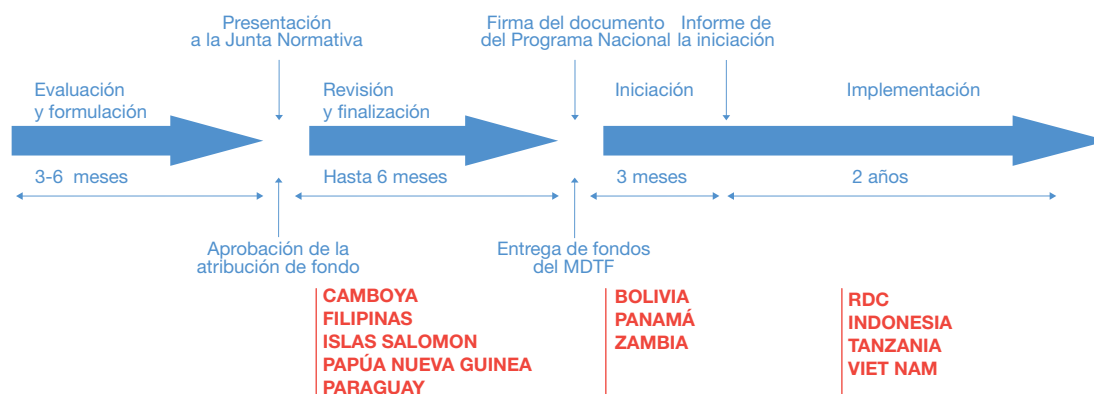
Presentación a la Junta Normativa

Firma del documento del Programa Nacional

Informe de la iniciación

Evaluación y formulación

Revisión y finalización

Iniciación

Implementación

3-6 meses

Hasta 6 meses

3 meses

2 años

Aprobación de la atribución de fondo

Entrega de fondos del MDTF

CAMBOYA
FILIPINAS
ISLAS SALOMON
PAPÚA NUEVA GUINEA
PARAGUAY

BOLIVIA
PANAMÁ
ZAMBIA

RDC
INDONESIA
TANZANIA
VIET NAM